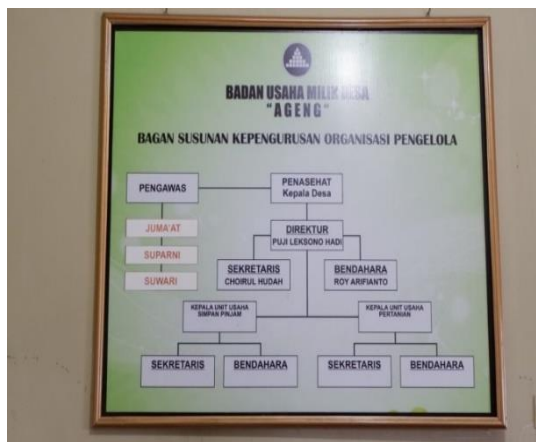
BADAN USAHA MILIK DESA
"AGENG"

BAGAN SUSUNAN KEPENGURUSAN ORGANISASI PENGELOLA

PENGAWAS

JUMA'AT

SUPARNI

SUWARI

PENASEHAT
Kepala Desa

DIREKTUR
PUJI LEKSONO HADI

SEKRETARIS
CHOIRUL HUDAH

BENDAHARA
ROY ARIFIANTO

KEPALA UNIT USAHA
SIMPAN PINJAM

KEPALA UNIT USAHA
PERTANIAN

SEKRETARIS

BENDAHARA

SEKRETARIS

BENDAHARA